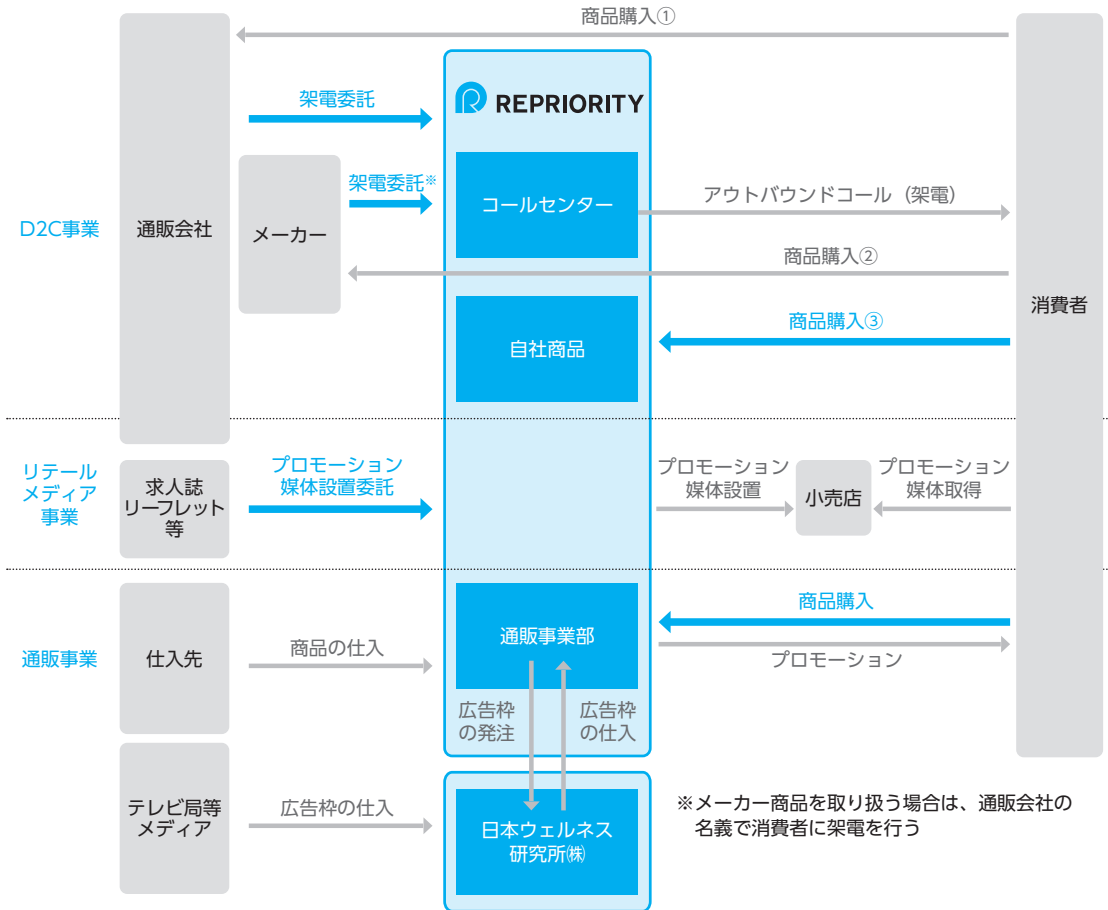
商品購入①

REPRIORITY

架電委託

架電委託※

D2C事業

通販会社

メーカー

コールセンター

アウトバウンドコール（架電）

商品購入②

消費者

自社商品

商品購入③

リテールメディア事業

求人誌リーフレット等

プロモーション媒体設置委託

プロモーション媒体設置

小売店

プロモーション媒体取得

通販事業

仕入先

商品の仕入

通販事業部

商品購入

プロモーション

広告枠の発注

広告枠の仕入

テレビ局等メディア

広告枠の仕入

日本ウェルネス研究所㈱

※メーカー商品を取り扱う場合は、通販会社の名義で消費者に架電を行う